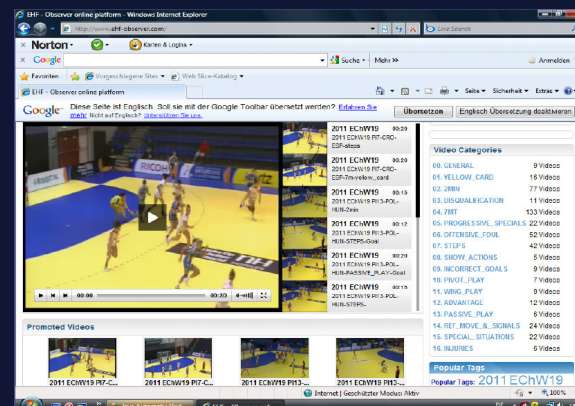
EHF - Observer online platform - Windows Internet Explorer

http://www.ehf-observer.com

Live Search

Norton · Karten & Logins ·

Google · Suche · Mehr » · Anmelden

Favoriten · Vorgeschlagene Sites · Web Slice-Katalog ·

EHF - Observer online platform

Seite · Sicherheit · Extras ·

Google Diese Seite ist Englisch. Soll sie mit der Google Toolbar übersetzt werden? Erfahren Sie mehr. Nicht auf Englisch? Unterstützen Sie uns. Übersetzen Englisch Übersetzung deaktivieren

00:00 00:20

2011 EChW19 00:23 PI7-CRO-ESP-steps
2011 EChW19 00:20 PI7-CRO-ESP-7m-yellow_card
2011 EChW19 00:15 PI13-POL-HUN-2min
2011 EChW19 00:12 PI13-POL-HUN-STEPS-Goal
2011 EChW19 00:20 PI13-POL-HUN-PASSIVE_PLAY-Goal
2011 EChW19 00:15 PI13-POL-HUN-STEPS-

Video Categories
| | |
|---|---|
| 00. GENERAL | 9 Videos |
| 01. YELLOW_CARD | 16 Videos |
| 02. 2MIN | 77 Videos |
| 03. DISQUALIFICATION | 11 Videos |
| 04. 7MT | 133 Videos |
| 05. PROGRESSIVE_SPECIALS | 22 Videos |
| 06. OFFENSIVE_FOUL | 52 Videos |
| 07. STEPS | 42 Videos |
| 08. SHOW_ACTIONS | 5 Videos |
| 09. INCORRECT_GOALS | 9 Videos |
| 10. PIVOT_PLAY | 7 Videos |
| 11. WING_PLAY | 9 Videos |
| 12. ADVANTAGE | 12 Videos |
| 13. PASSIVE_PLAY | 6 Videos |
| 14. REF_MOVE_&_SIGNALS | 24 Videos |
| 15. SPECIAL_SITUATIONS | 22 Videos |
| 16. INJURIES | 6 Videos |

Popular Tags
Popular Tags: 2011 EChW19

Promoted Videos

2011 EChW19 PI7-C... 2011 EChW19 PI7-C... 2011 EChW19 PI13-... 2011 EChW19 PI13-...

Internet | Geschützter Modus: Aktiv 100%